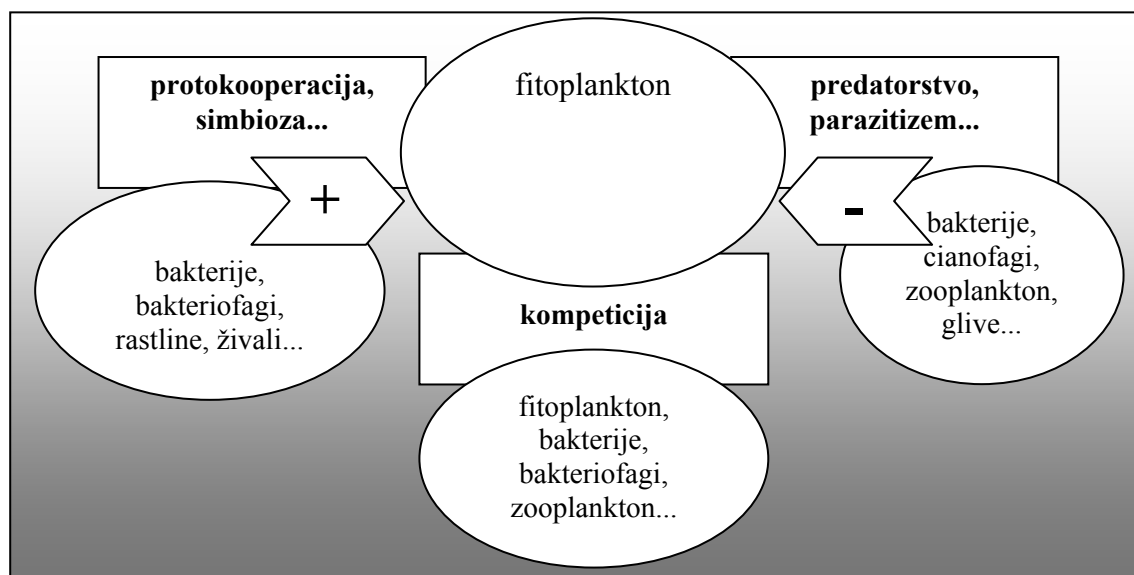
protokooperacija, simbioza...

fitoplankton

predatorstvo, parazitizem...

+

-

bakterije, bakteriofagi, rastline, živali...

kompeticija

bakterije, cianofagi, zooplankton, glive...

fitoplankton, bakterije, bakteriofagi, zooplankton...